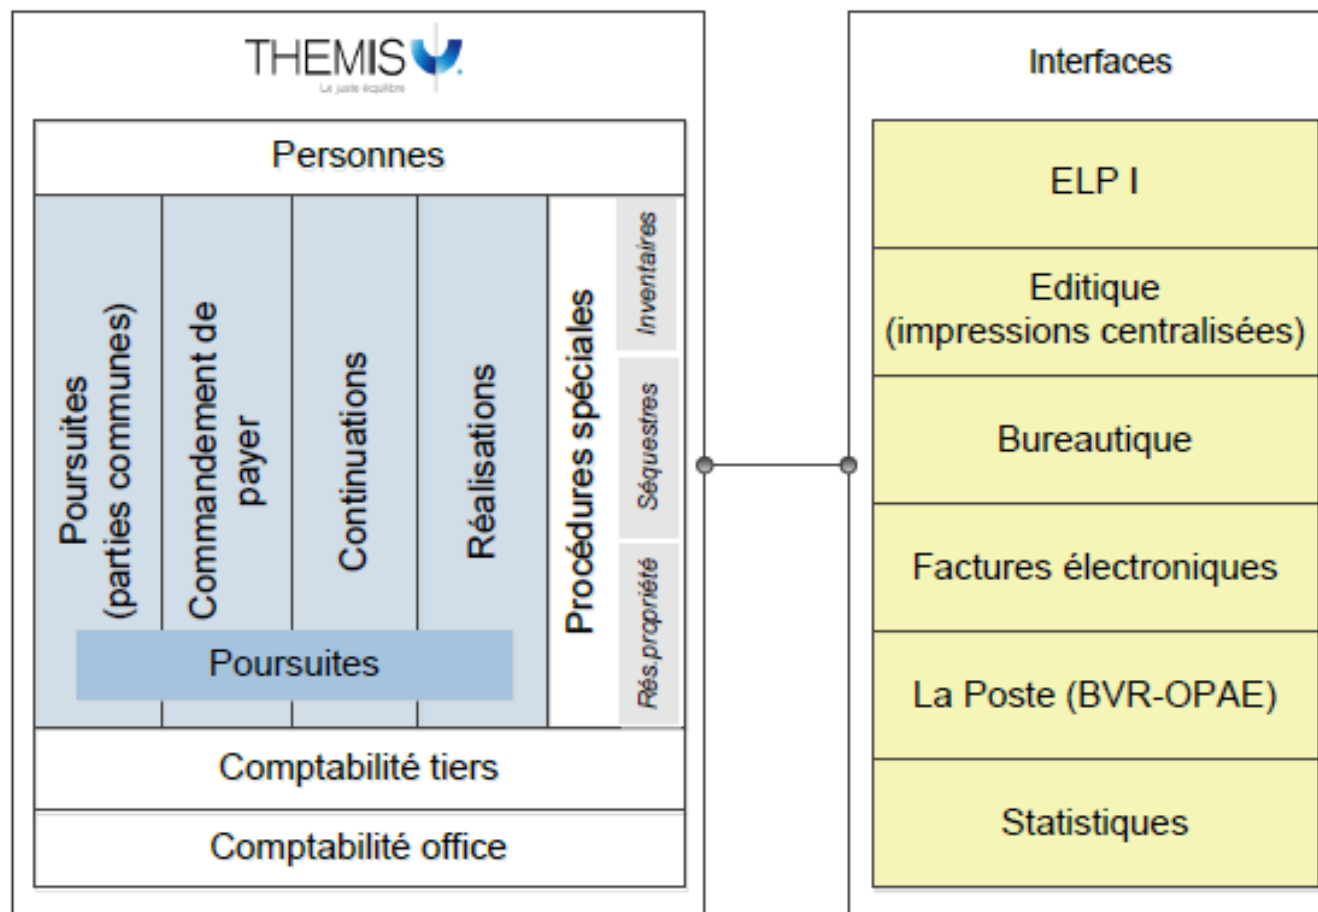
THEMIS
Le juste équilibre

Personnes

Poursuites (parties communes)

Commandement de payer

Continuations

Réalisations

Procédures spéciales

Inventaires

Séquestres

Rés.propriété

Poursuites

Comptabilité tiers

Comptabilité office

Interfaces

ELP I

Editique (impressions centralisées)

Bureautique

Factures électroniques

La Poste (BVR-OPAE)

Statistiques